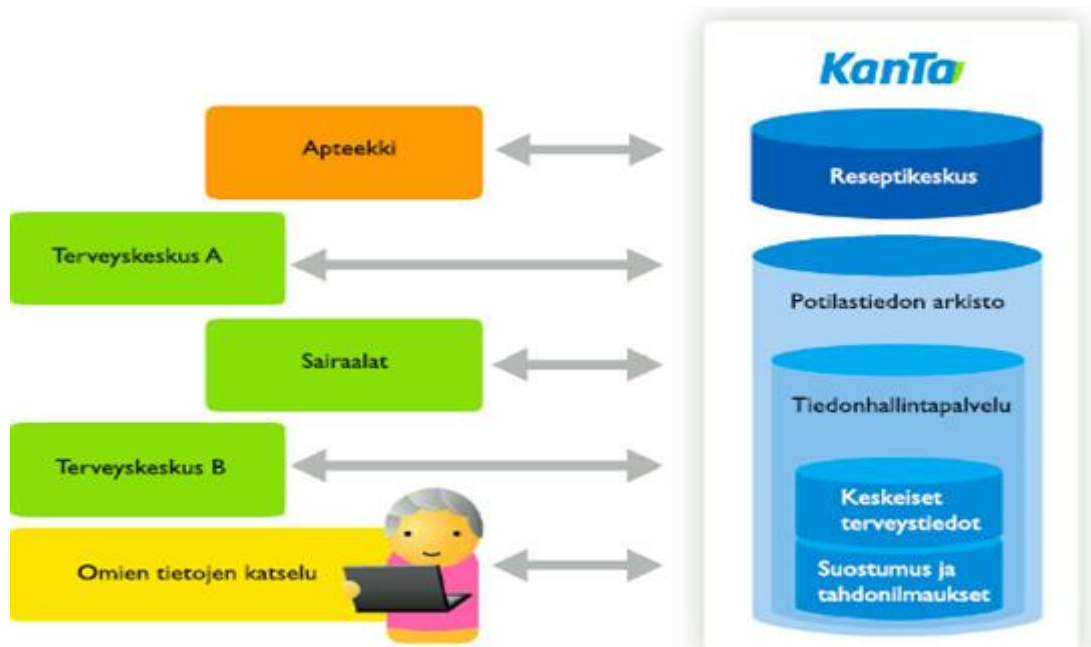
Apteekki

Terveyskeskus A

Sairaalat

Terveyskeskus B

Omien tietojen katselu

KanTa

Reseptikeskus

Potilastiedon arkisto

Tiedonhallintapalvelu

Keskeiset terveystiedot

Suostumus ja tahdonilmaukset